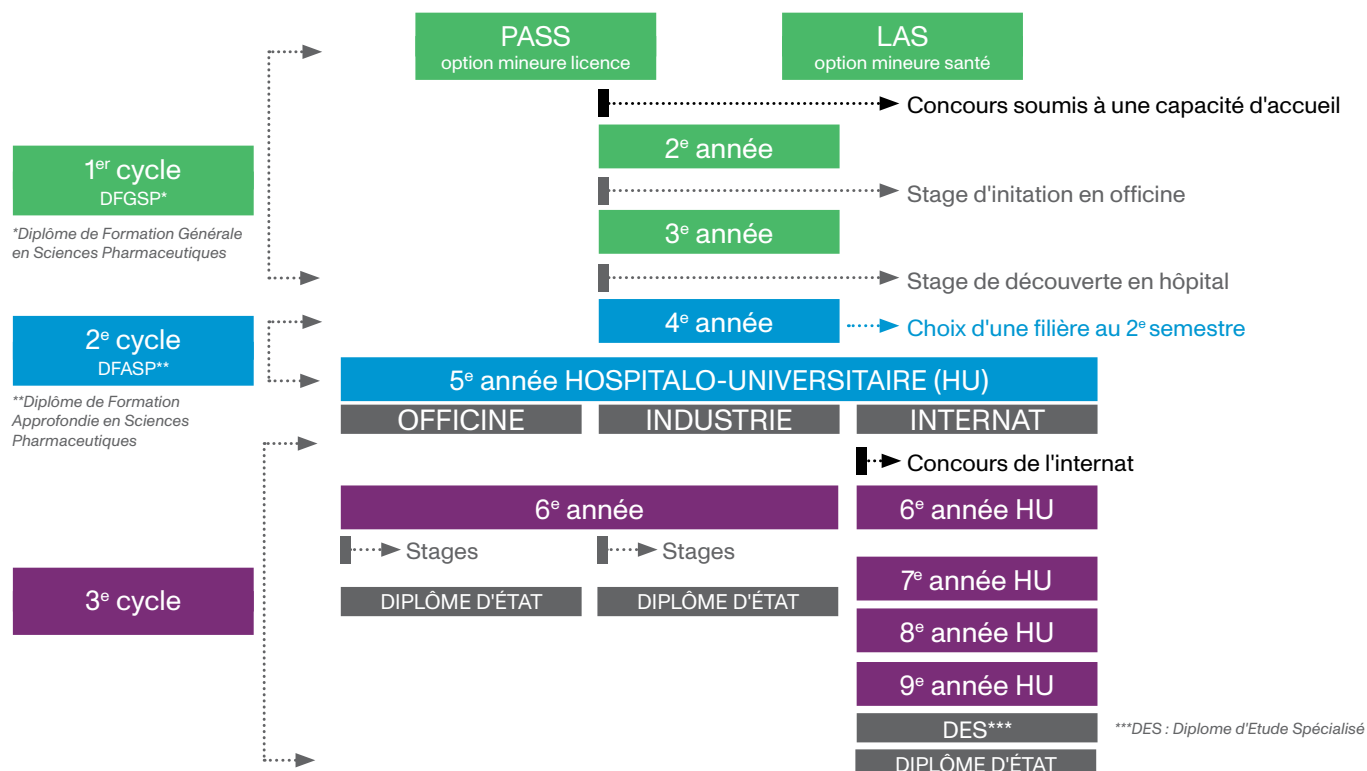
PASS
option mineure licence

LAS
option mineure santé

Concours soumis à une capacité d'accueil

$1^{er}$ cycle
DFGSP*

*Diplôme de Formation Générale en Sciences Pharmaceutiques

$2^e$ année

Stage d'initation en officine

$3^e$ année

Stage de découverte en hôpital

$2^e$ cycle
DFASP**

**Diplôme de Formation Approfondie en Sciences Pharmaceutiques

$4^e$ année

Choix d'une filière au $2^e$ semestre

$5^e$ année HOSPITALO-UNIVERSITAIRE (HU)

OFFICINE

INDUSTRIE

INTERNAT

Concours de l'internat

$6^e$ année

$6^e$ année HU

Stages

Stages

$3^e$ cycle

DIPLÔME D'ÉTAT

DIPLÔME D'ÉTAT

$7^e$ année HU

$8^e$ année HU

$9^e$ année HU

DES***

***DES : Diplome d'Etude Spécialisé

DIPLÔME D'ÉTAT